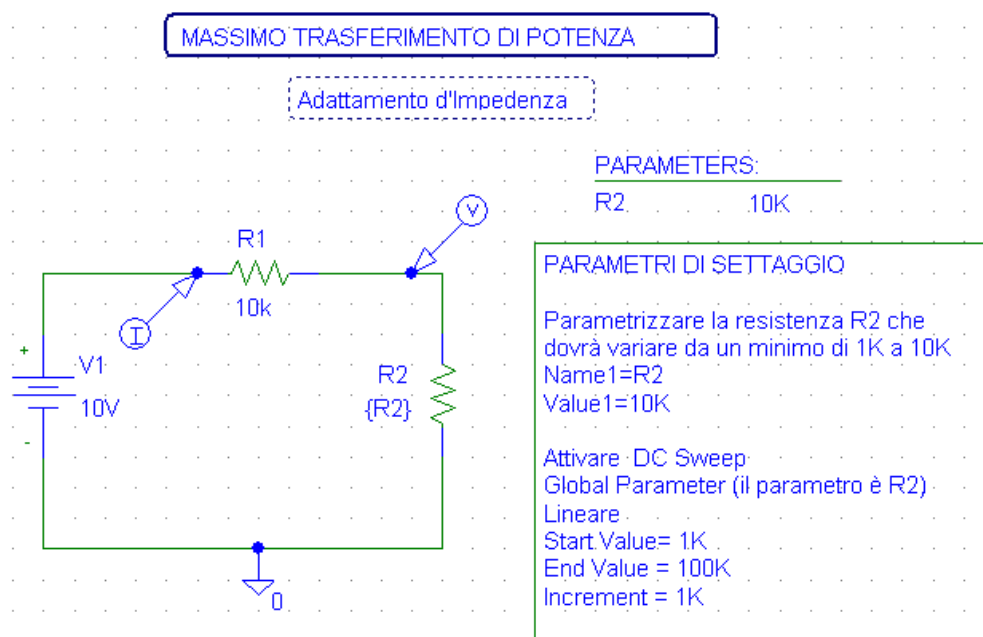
MASSIMO TRASFERIMENTO DI POTENZA

Adattamento d'Impedenza

PARAMETERS:
R2 10K

V

R1
10k

I

+
V1
10V
-

R2
{R2}

0

PARAMETRI DI SETTAGGIO

Parametrizzare la resistenza R2 che dovrà variare da un minimo di 1K a 10K
Name1=R2
Value1=10K

Attivare DC Sweep
Global Parameter (il parametro è R2)
Lineare
Start Value= 1K
End Value = 100K
Increment = 1K